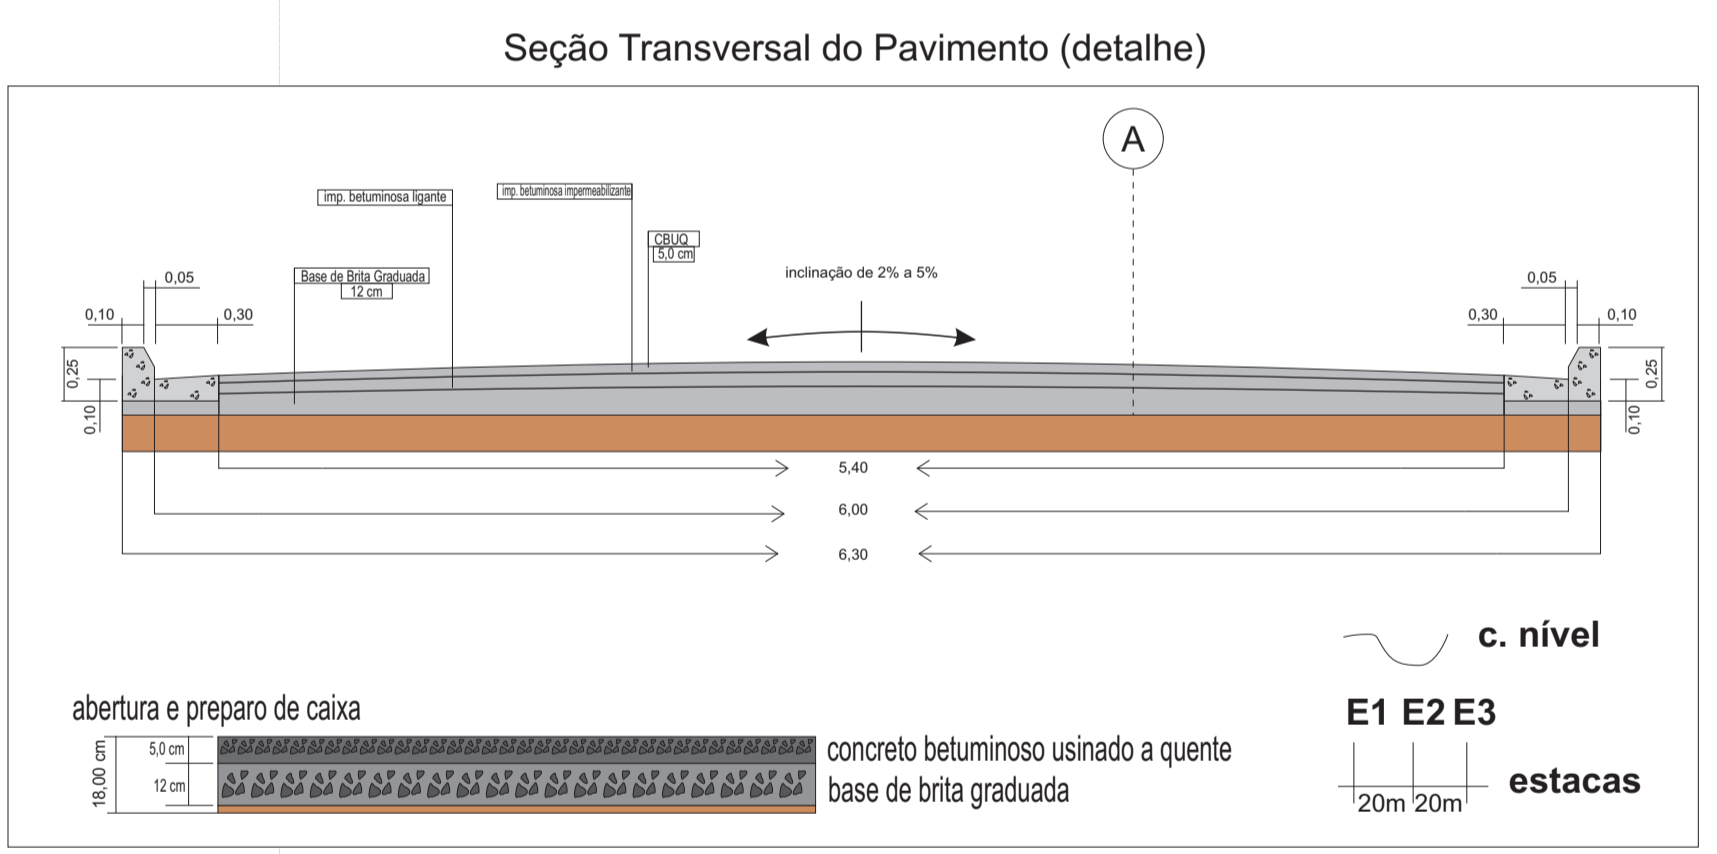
Seção Transversal do Pavimento (detalhe)

A

imp. betuminosa ligante

imp. betuminosa impermeabilizante

CBUQ
5,0 cm

Base de Brita Graduada
12 cm

inclinação de 2% a 5%

0,05
0,10
0,30
0,25
0,10

0,05
0,30
0,10
0,25
0,10

5,40
6,00
6,30

c. nível

E1 E2 E3

20m 20m

estacas

abertura e preparo de caixa

18,00 cm
5,0 cm
12 cm

concreto betuminoso usinado a quente
base de brita graduada